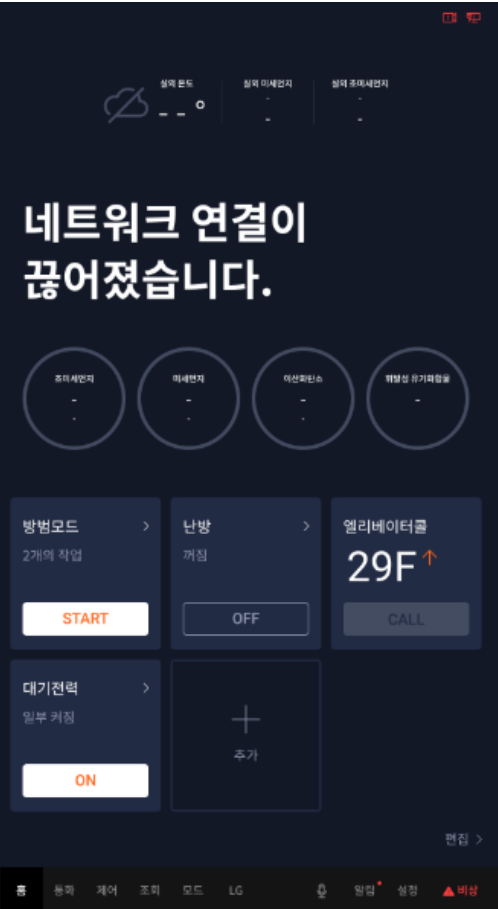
실외 온도
- - °

실외 미세먼지
-
-

실외 초미세먼지
-
-

네트워크 연결이 끊어졌습니다.

초미세먼지
-
-

미세먼지
-
-

이산화탄소
-
-

휘발성 유기화합물
-

방범모드 >
2개의 작업
START

난방 >
꺼짐
OFF

엘리베이터콜
29F ↑
CALL

대기전력 >
일부 켜짐
ON

+
추가

편집 >

홈 통화 제어 조회 모드 LG 알림 설정 비상